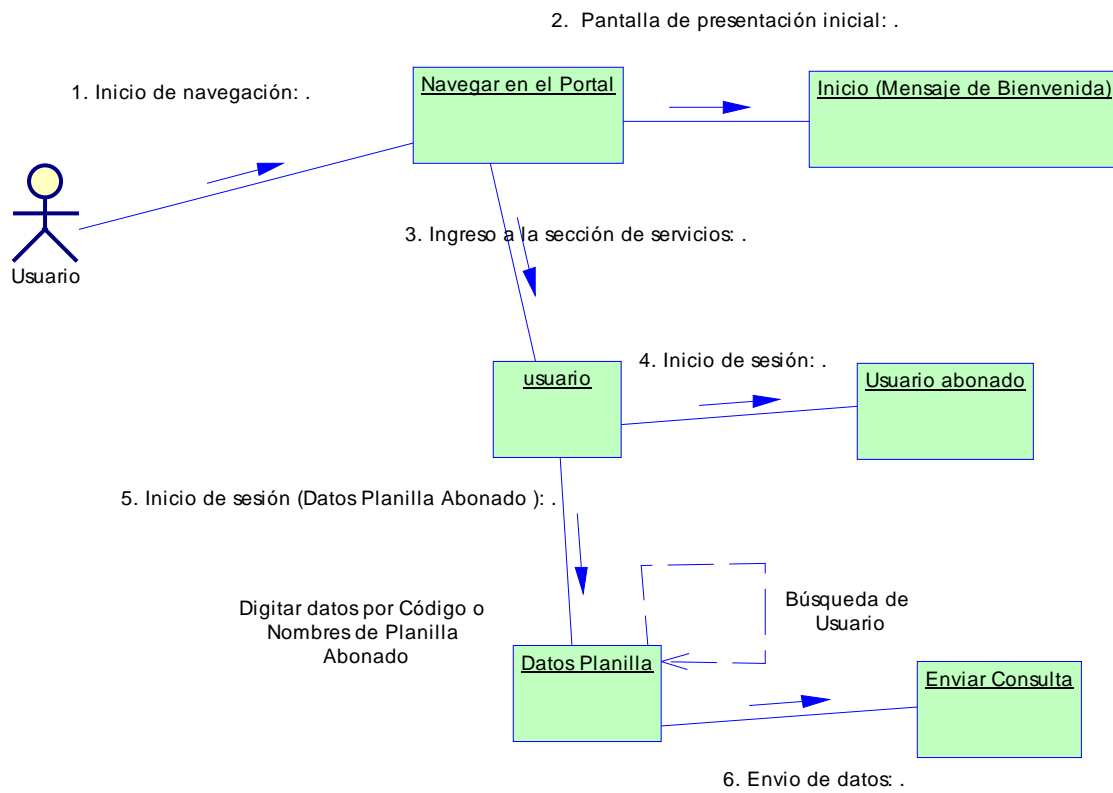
2. Pantalla de presentación inicial: .

1. Inicio de navegación: .

Navegar en el Portal

Inicio (Mensaje de Bienvenida)

Usuario

3. Ingreso a la sección de servicios: .

4. Inicio de sesión: .

usuario

Usuario abonado

5. Inicio de sesión (Datos Planilla Abonado ): .

Digitar datos por Código o Nombres de Planilla Abonado

Búsqueda de Usuario

Datos Planilla

Enviar Consulta

6. Envio de datos: .